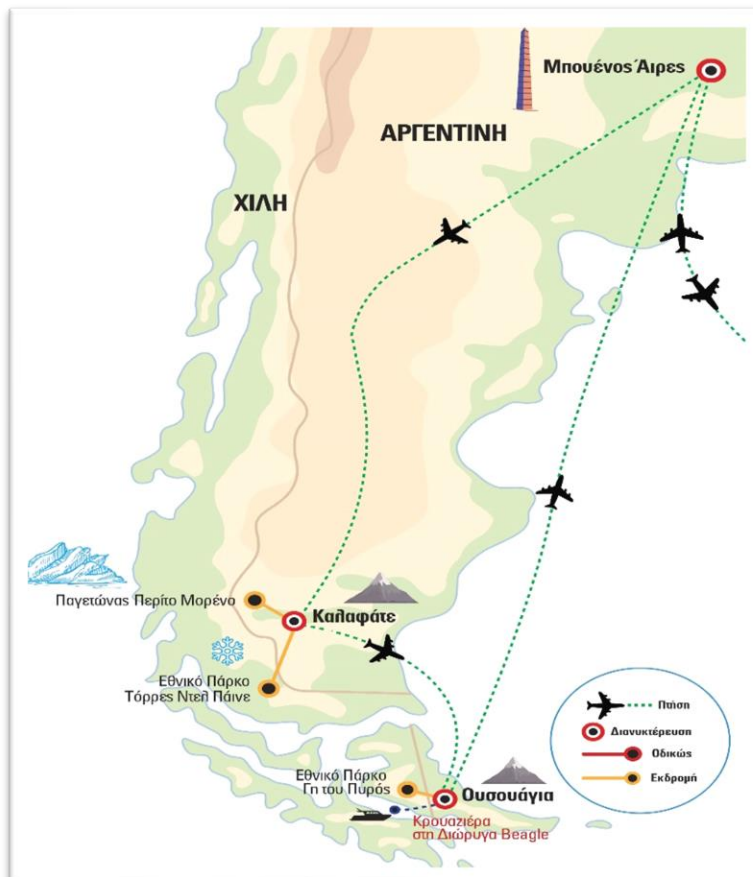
Μπουένος Άιρες

ΑΡΓΕΝΤΙΝΗ

ΧΙΛΗ

Παγετώνας Περίτο Μορένο

Καλαφάτε

Εθνικό Πάρκο Τόρρες Ντελ Πάινε

Εθνικό Πάρκο Γη του Πυρός

Ουσουάγια

Κρουαζιέρα στη Διώρυγα Beagle

Πτήση

Διανυκτέρευση

Οδικώς

Εκδρομή